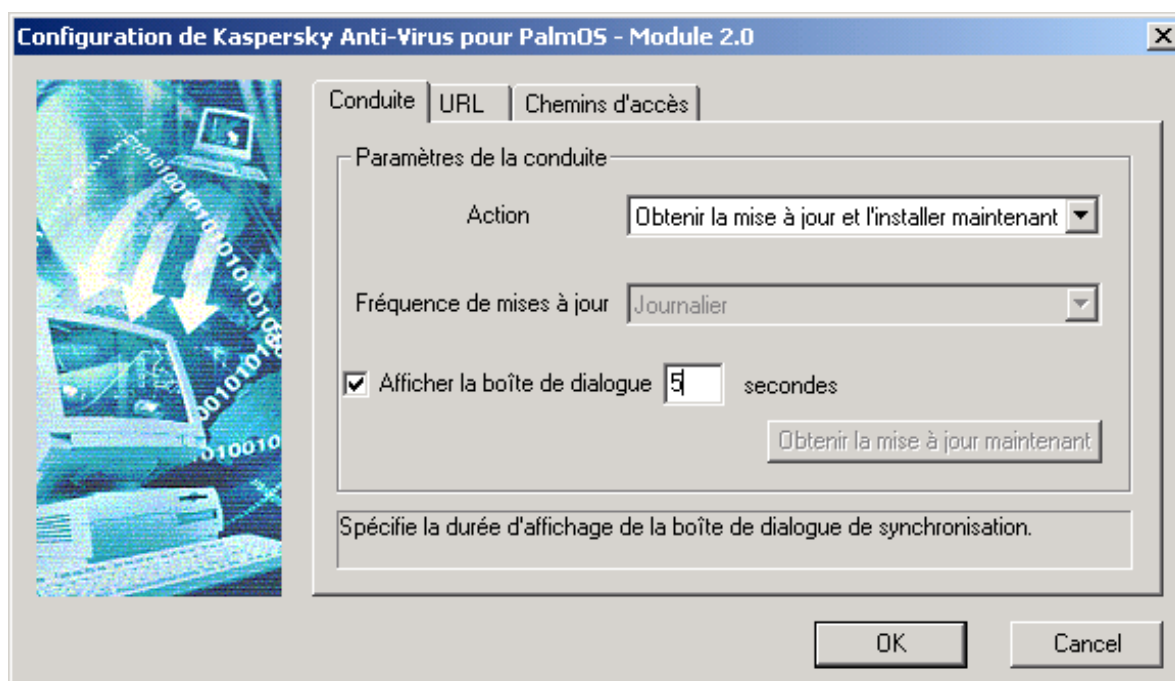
Configuration de Kaspersky Anti-Virus pour PalmOS - Module 2.0

Conduite | URL | Chemins d'accès

Paramètres de la conduite

Action
Obtenir la mise à jour et l'installer maintenant

Fréquence de mises à jour
Journalier

Afficher la boîte de dialogue 5 secondes

Obtenir la mise à jour maintenant

Spécifie la durée d'affichage de la boîte de dialogue de synchronisation.

OK
Cancel